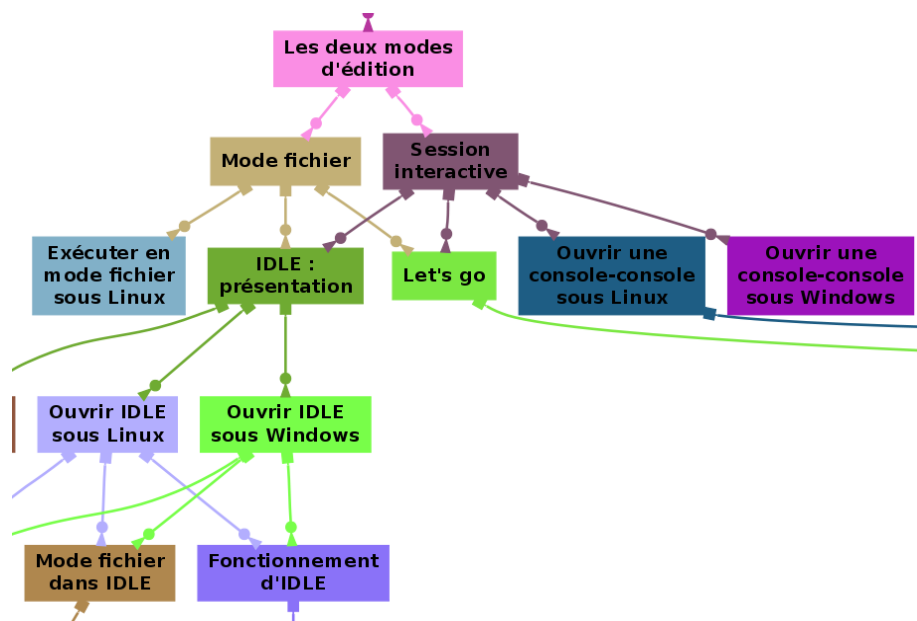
Les deux modes d'édition

Mode fichier

Session interactive

Exécuter en mode fichier sous Linux

IDLE : présentation

Let's go

Ouvrir une console-console sous Linux

Ouvrir une console-console sous Windows

Ouvrir IDLE sous Linux

Ouvrir IDLE sous Windows

Mode fichier dans IDLE

Fonctionnement d'IDLE